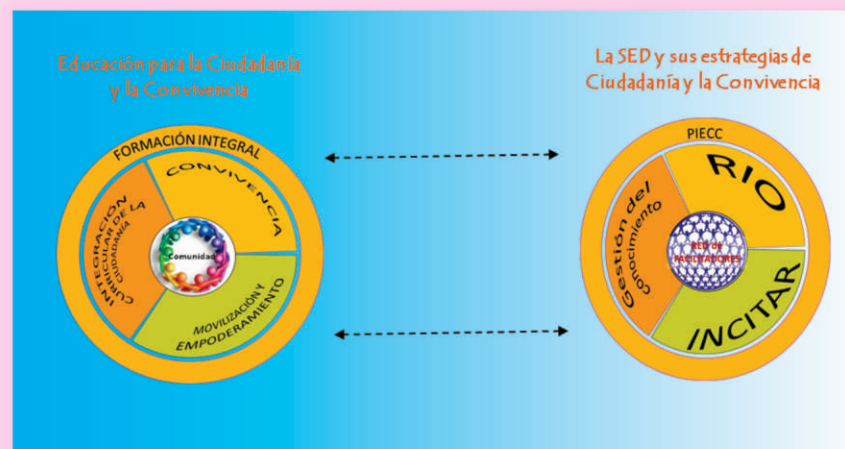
Educación para la Ciudadanía y la Convivencia

FORMACIÓN INTEGRAL

CONVIVENCIA

INTEGRACIÓN CURRICULAR DE LA CIUDADANÍA

Comunidad

MOVILIZACIÓN Y EMPODERAMIENTO

La SED y sus estrategias de Ciudadanía y la Convivencia

PIECC

RIO

Gestión del conocimiento

RED de FACILITADORES

INCITAR